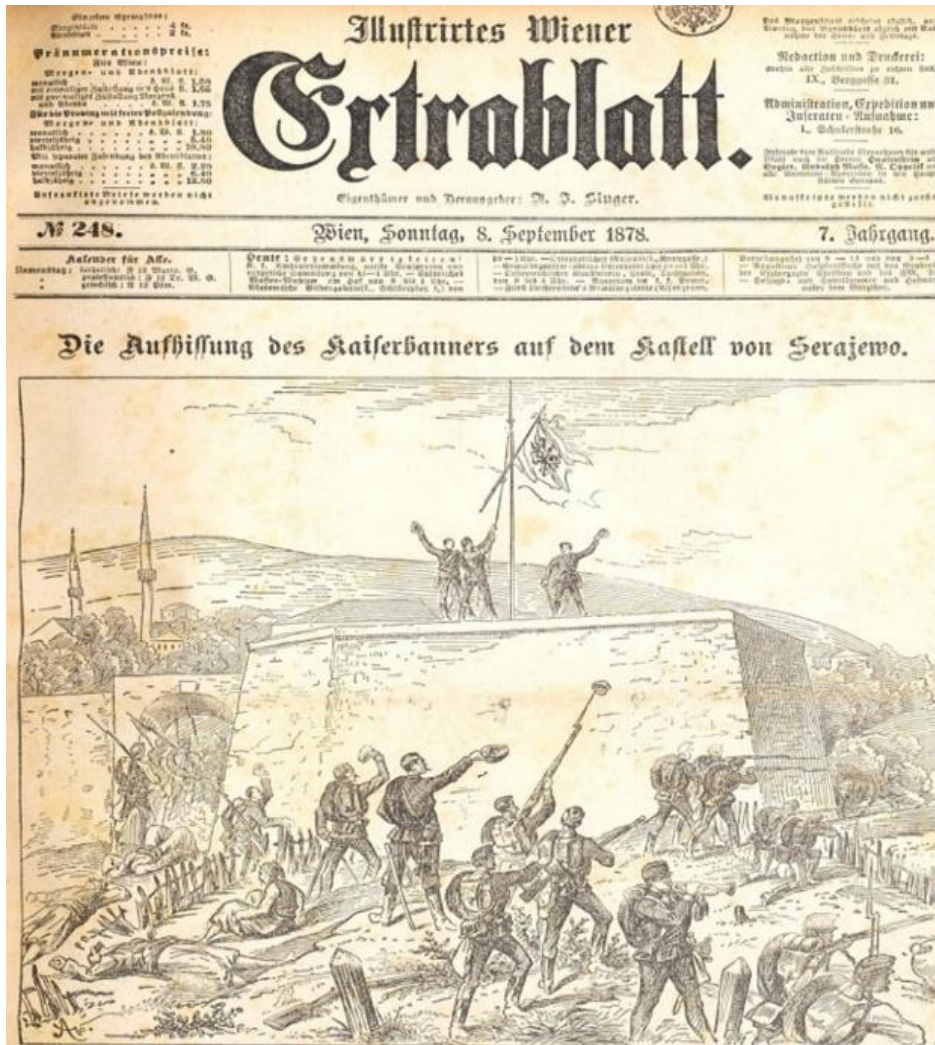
Illustrirtes Wiener

Extrablatt.

Eigenthümer und Herausgeber: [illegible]

Pränumerationspreise:

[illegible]

Redaction und Druckerei:

IX., Berggasse 31.

Administration, Expedition und Inseraten-Aufnahme:

I., Schulerstraße 16.

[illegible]

№ 248.

Wien, Sonntag, 8. September 1878.

7. Jahrgang.

Kalender für Alle.

Heute:

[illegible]

Die Aufhissung des Kaiserbanners auf dem Kastell von Serajewo.